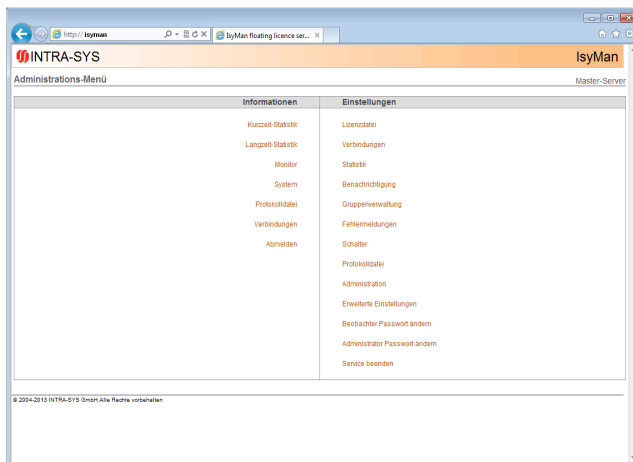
http://isyman

IsyMan floating licence ser...

INTRA-SYS

IsyMan

Administrations-Menü

Master-Server

| Informationen | Einstellungen |
|---|---|
| Kurzzeit-Statistik | Lizenzdatei |
| Langzeit-Statistik | Verbindungen |
| Monitor | Statistik |
| System | Benachrichtigung |
| Protokolldatei | Gruppenverwaltung |
| Verbindungen | Fehlermeldungen |
| Abmelden | Schalter |
| | Protokolldatei |
| | Administration |
| | Erweiterte Einstellungen |
| | Beobachter Passwort ändern |
| | Administrator Passwort ändern |
| | Service beenden |

© 2004-2013 INTRA-SYS GmbH Alle Rechte vorbehalten